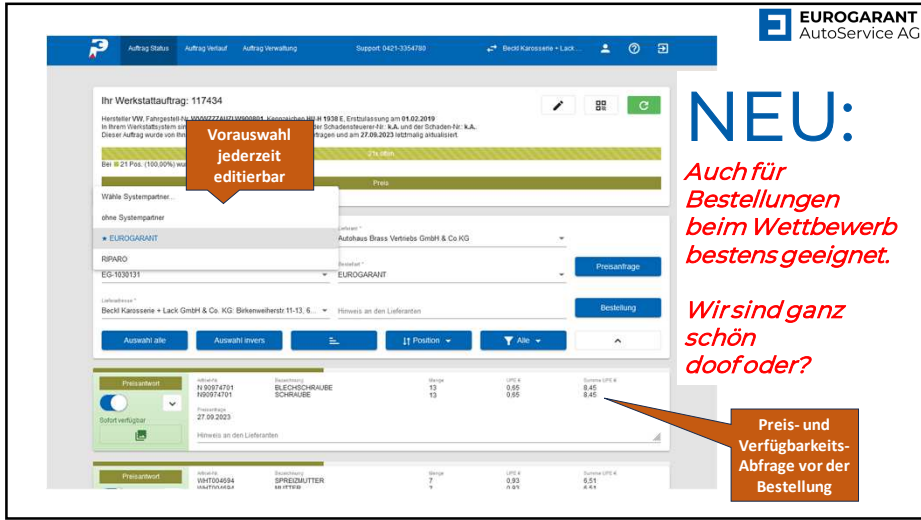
EUROGARANT
AutoService AG

Auftrag Status Auftrag Verlauf Auftrag Verwaltung Support: 0421-3354780 Beckl Karosserie + Lack...

Ihr Werkstattauftrag: 117434

Hersteller VW, Fahrgestell-Nr. WVWZZZAUZLW900801, Kennzeichen HI-H 1938 E, Erstzulassung am 01.02.2019
In Ihrem Werkstattsystem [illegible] der Schadensteuerer-Nr: k.A. und der Schaden-Nr: k.A.
Dieser Auftrag wurde von Ihn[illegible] fragen und am 27.09.2023 letztmalig aktualisiert

Vorauswahl jederzeit editierbar

Bei 21 Pos. (100,00%) wu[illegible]

Preis

Wähle Systempartner...
ohne Systempartner
★ EUROGARANT
RIPARO

Lieferant *
Autohaus Brass Vertriebs GmbH & Co KG

EG-1030131
Besteller *
EUROGARANT

Preisanfrage

Lieferadresse *
Beckl Karosserie + Lack GmbH & Co. KG: Birkenweiherstr.11-13, 6...
Hinweis an den Lieferanten

Bestellung

Auswahl alle Auswahl invers Position Alle

Preisantwort
Sofort verfügbar
Artikel-Nr.
N 90974701
N90974701
Bezeichnung
BLECHSCHRAUBE
SCHRAUBE
Menge
13
13
UPE €
0,65
0,65
Summe UPE €
8,45
8,45
Preisanfrage
27.09.2023
Hinweis an den Lieferanten

Preisantwort
Artikel-Nr.
WHT004694
WHT004694
Bezeichnung
SPREIZMUTTER
MUTTER
Menge
7
7
UPE €
0,93
0,93
Summe UPE €
6,51
6,51

NEU:
Auch für Bestellungen beim Wettbewerb bestens geeignet.

Wir sind ganz schön doof oder?

Preis- und Verfügbarkeits-Abfrage vor der Bestellung